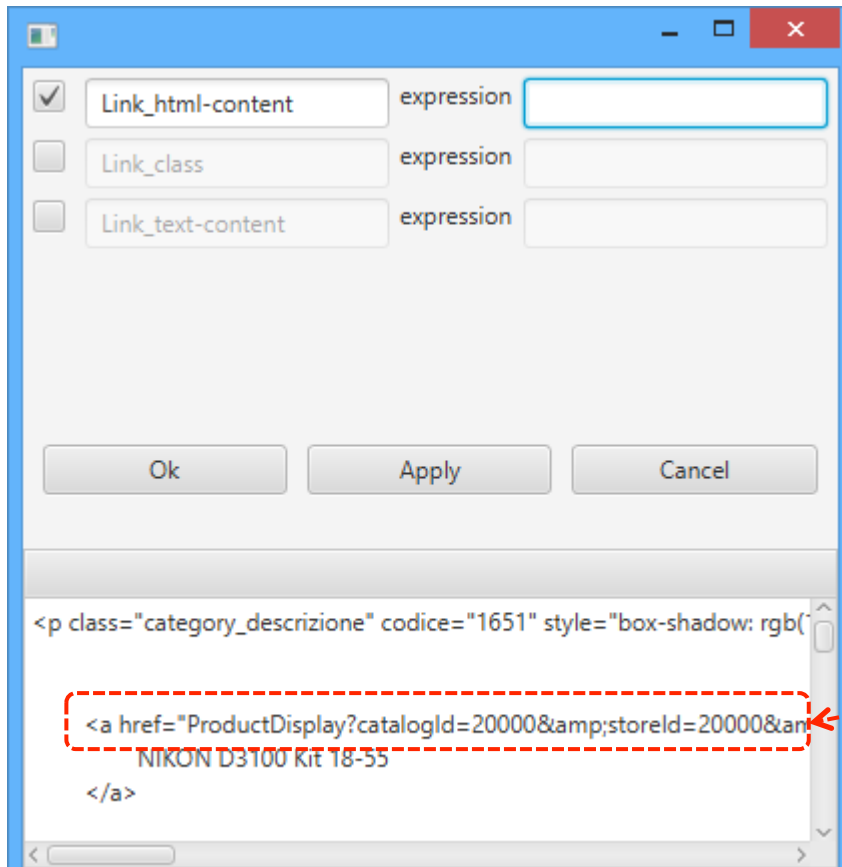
Link_html-content expression

Link_class expression

Link_text-content expression

Ok Apply Cancel

<p class="category_descrizione" codice="1651" style="box-shadow: rgb(

<a href="ProductDisplay?catalogId=20000&amp;storeId=20000&am

NIKON D3100 Kit 18-55

</a>